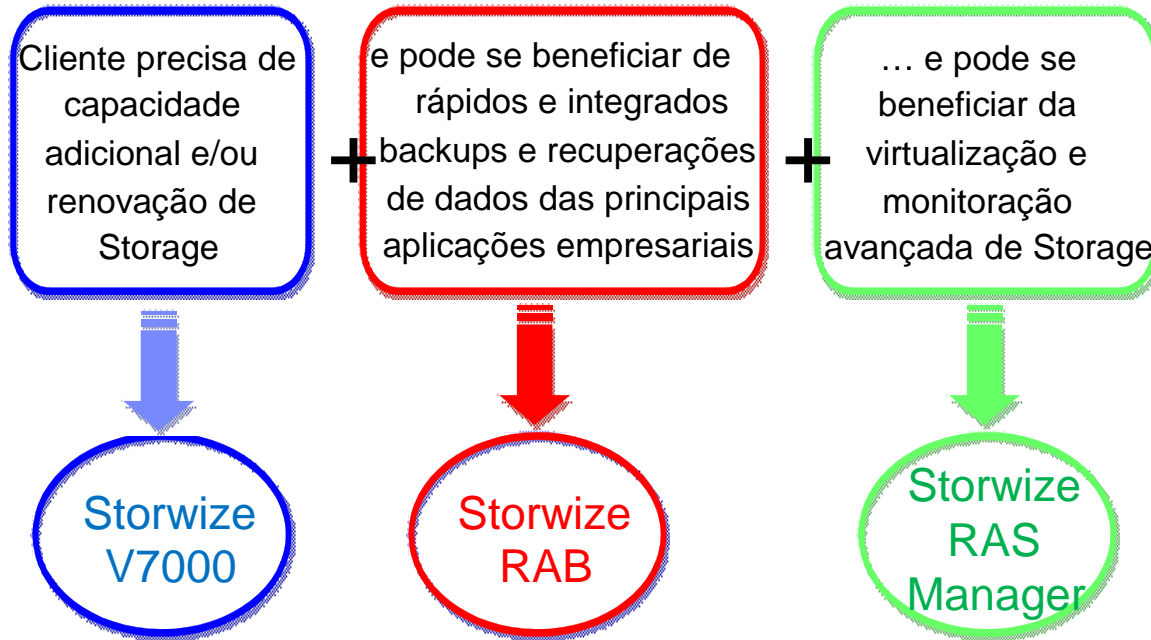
Cliente precisa de capacidade adicional e/ou renovação de Storage

+

e pode se beneficiar de rápidos e integrados backups e recuperações de dados das principais aplicações empresariais

+

… e pode se beneficiar da virtualização e monitoração avançada de Storage

Storwize V7000

Storwize RAB

Storwize RAS Manager